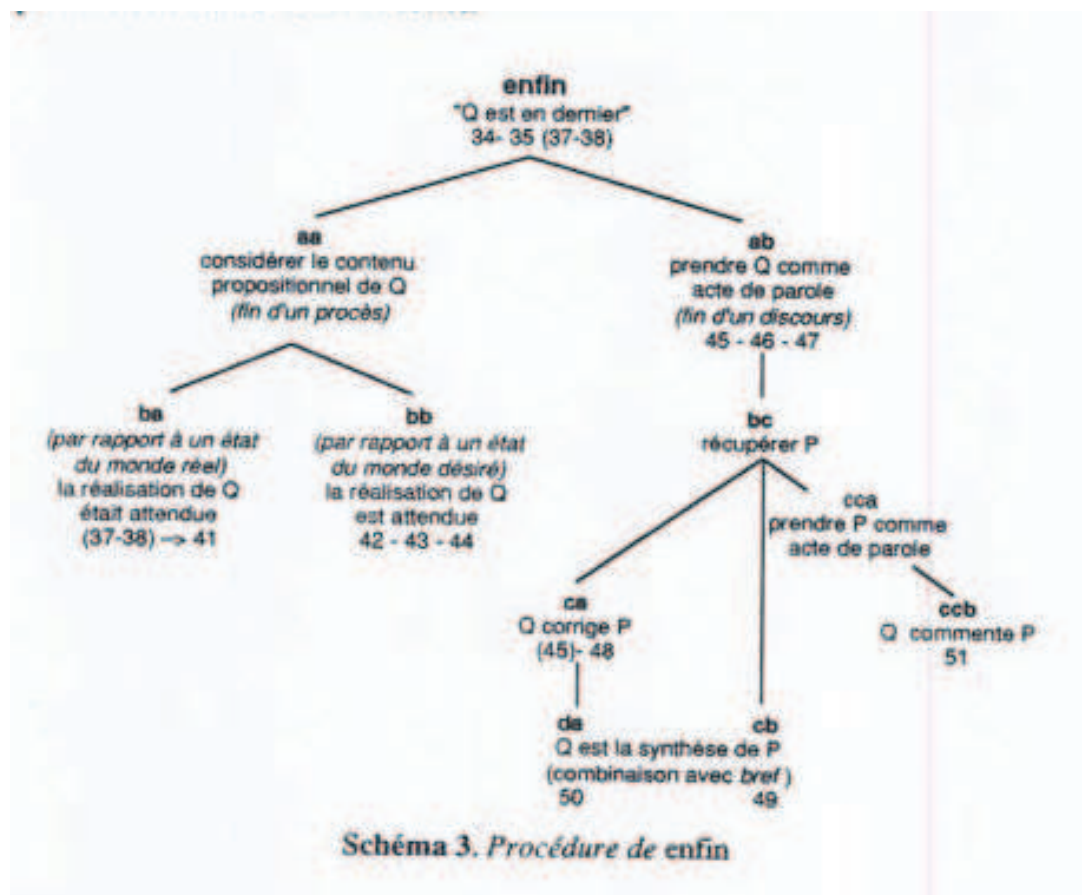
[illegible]

enfin
"Q est en dernier"
34- 35 (37-38)

aa
considérer le contenu propositionnel de Q
(fin d'un procès)

ab
prendre Q comme acte de parole
(fin d'un discours)
45 - 46 - 47

ba
(par rapport à un état du monde réel)
la réalisation de Q était attendue
(37-38) → 41

bb
(par rapport à un état du monde désiré)
la réalisation de Q est attendue
42 - 43 - 44

bc
récupérer P

cca
prendre P comme acte de parole

ca
Q corrige P
(45)- 48

ccb
Q commente P
51

da
cb
Q est la synthèse de P
(combinaison avec bref)
50
49

Schéma 3. Procédure de enfin